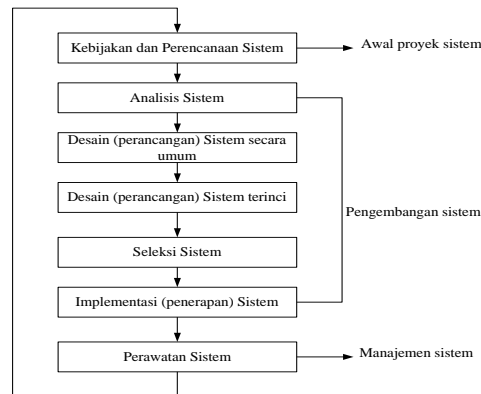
Kebijakan dan Perencanaaan Sistem

Awal proyek sistem

Analisis Sistem

Desain (perancangan) Sistem secara umum

Desain (perancangan) Sistem terinci

Pengembangan sistem

Seleksi Sistem

Implementasi (penerapan) Sistem

Perawatan Sistem

Manajemen sistem